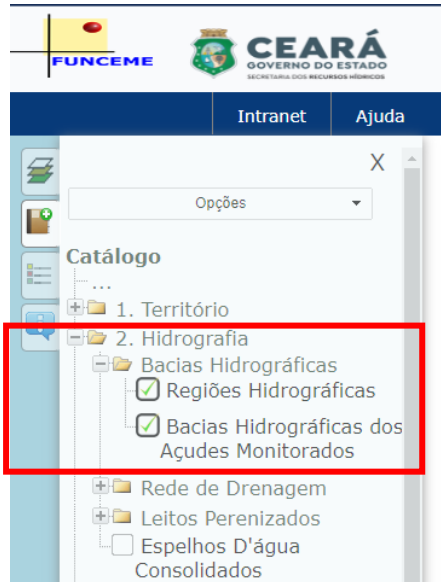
FUNCEME

CEARÁ
GOVERNO DO ESTADO
SECRETARIA DOS RECURSOS HÍDRICOS

Intranet Ajuda

X

Opções

Catálogo
...
1. Território
2. Hidrografia
Bacias Hidrográficas
Regiões Hidrográficas
Bacias Hidrográficas dos Açudes Monitorados
Rede de Drenagem
Leitos Perenizados
Espelhos D'água Consolidados